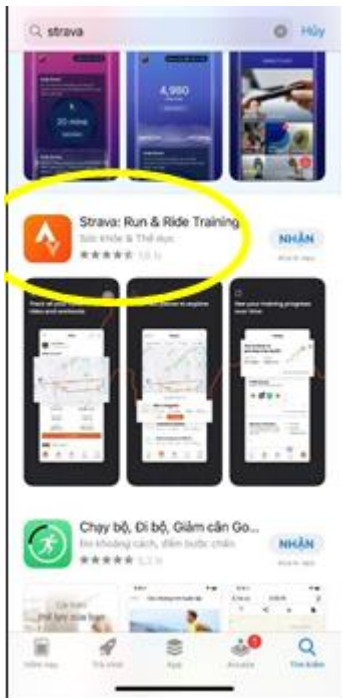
strava

Hủy

20 mins

4,980

Strava: Run & Ride Training

Sức khỏe & Thể dục

★★★★★ 13 N

NHẬN

Mua In-App

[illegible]

Chạy bộ, Đi bộ, Giảm cân Go...

Đo khoảng cách, đếm bước chân

★★★★★ 2,2 N

NHẬN

Mua In-App

Hôm nay

Trò chơi

Ứng dụng

Arcade

Tìm kiếm